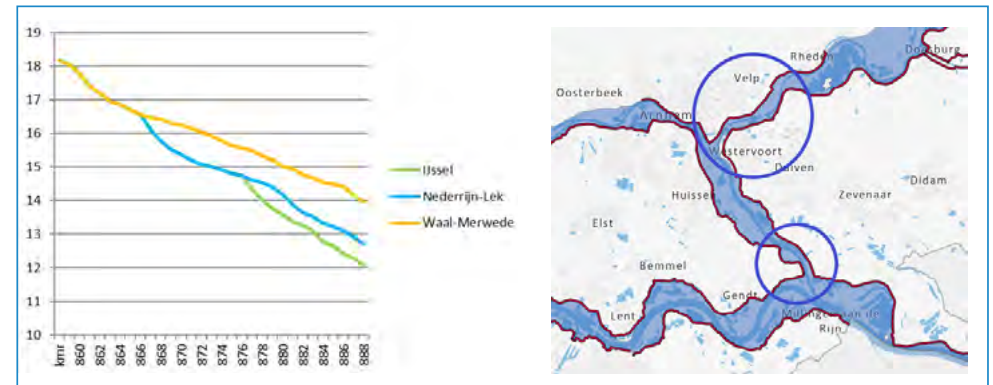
19
18
17
16
15
14
13
12
11
10

kmr 860 862 864 866 868 870 872 874 876 878 880 882 884 886 888

IJssel
Nederrijn-Lek
Waal-Merwede

Rheden
Doesburg
Velp
Oosterbeek
Arnhem
Westervoort
Duiven
Zevenaar
Didam
Huissen
Elst
Bemmel
Gendt
Lent
Millingen aan de Rijn